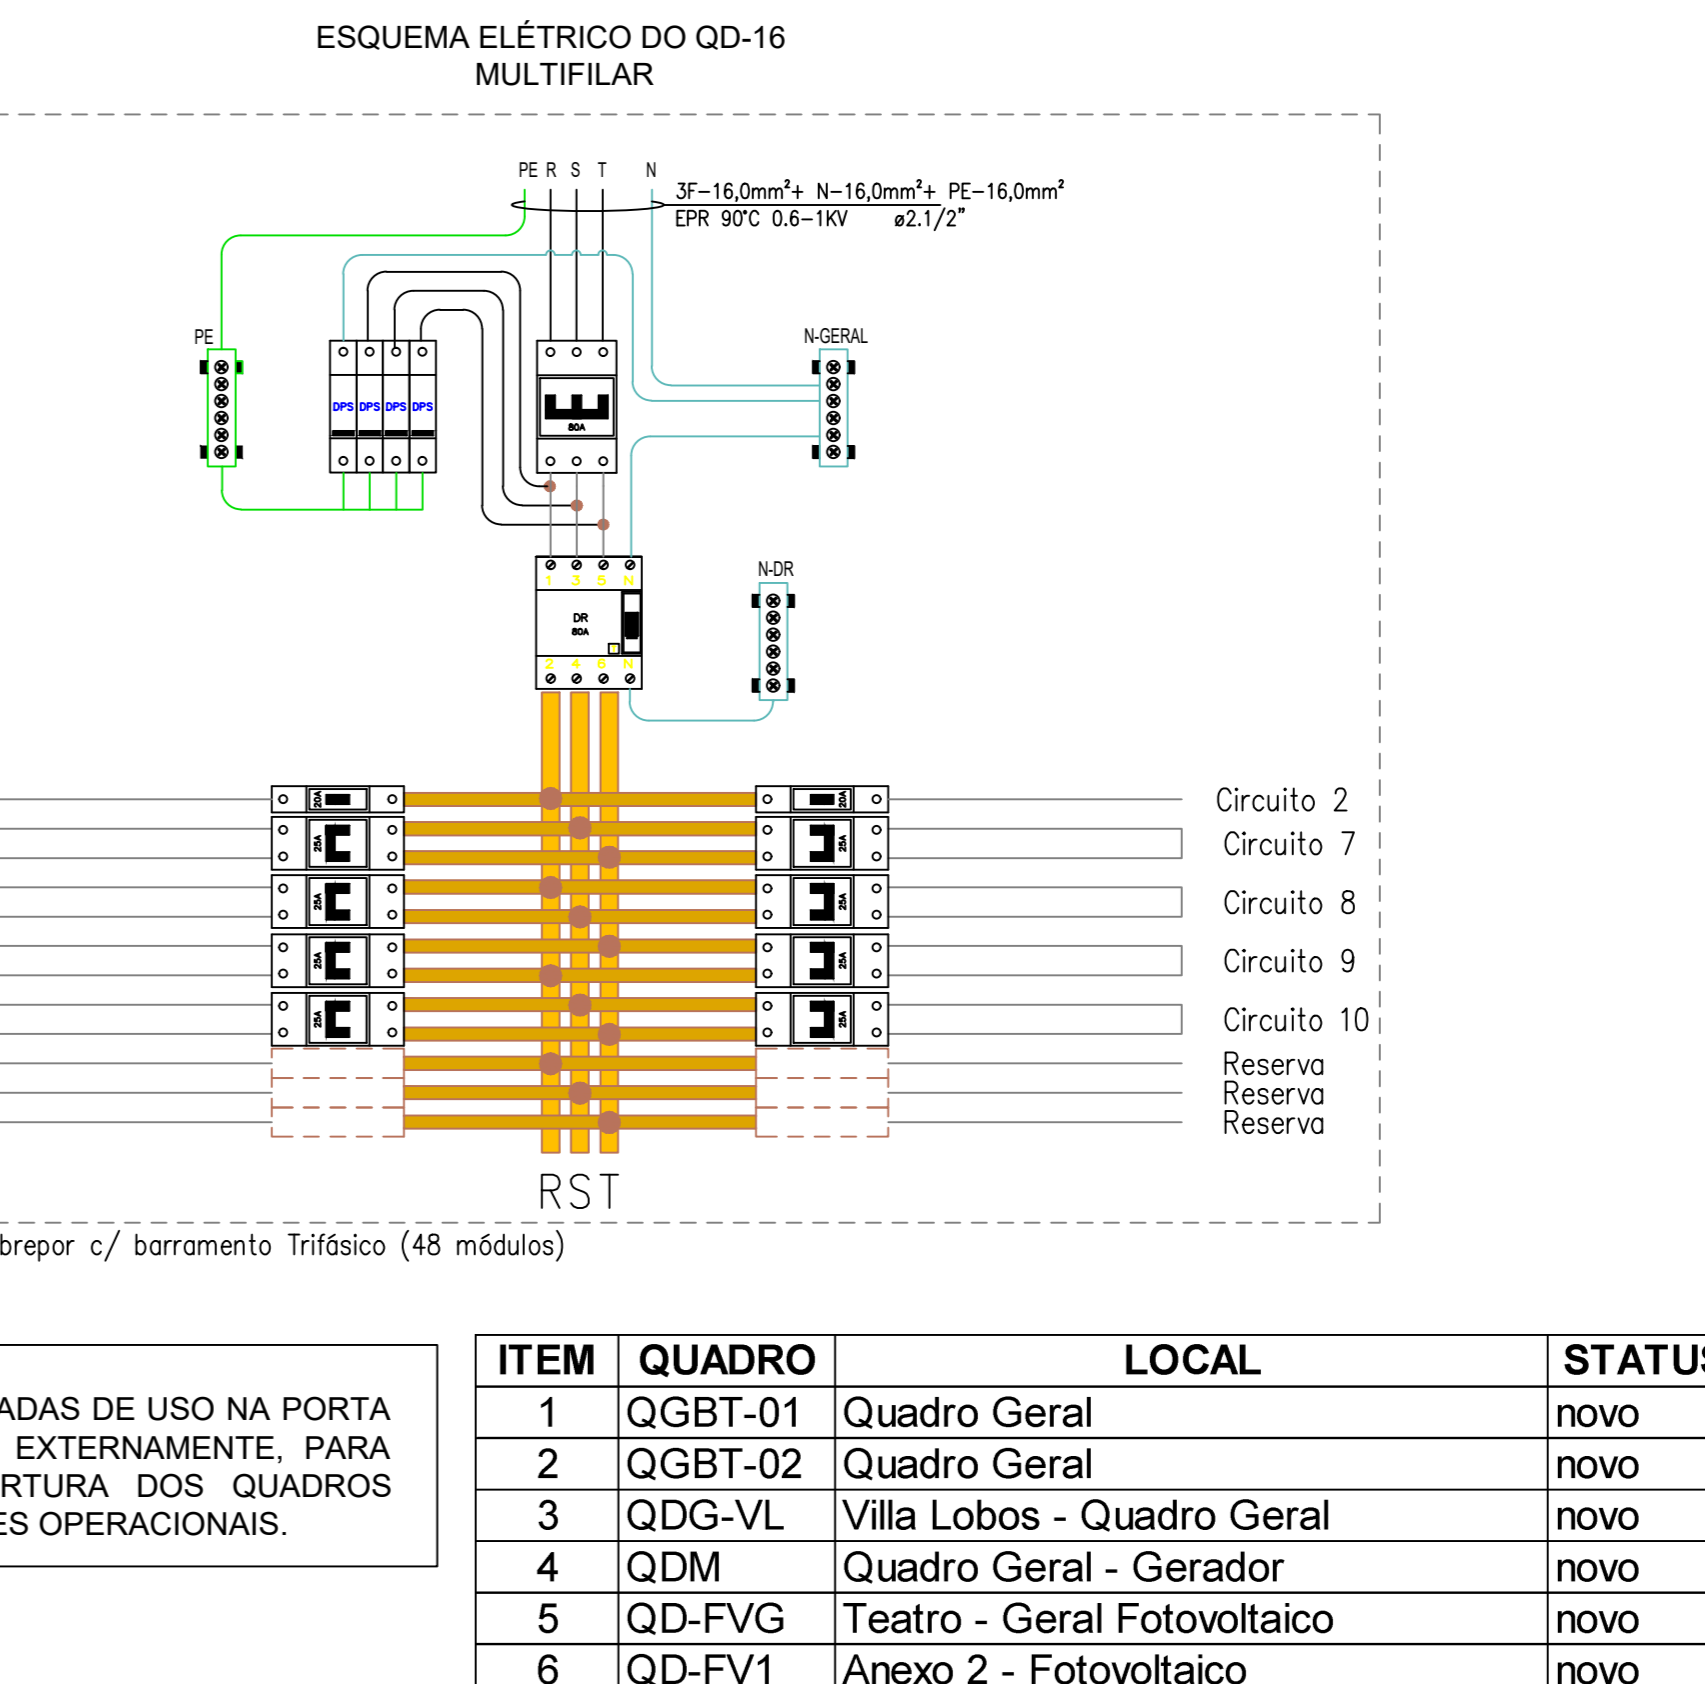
ESQUEMA ELÉTRICO DO QD-16
MULTIFILAR

PE R S T N

3F–16,0mm²+ N–16,0mm²+ PE–16,0mm²
EPR 90°C 0.6–1KV ø2.1/2"

PE

DPS DPS DPS DPS

80A

N-GERAL

1 3 5 N
DR
80A
2 4 6 N

N-DR

20A
25A
25A
25A
25A

20A
25A
25A
25A
25A

Circuito 2
Circuito 7
Circuito 8
Circuito 9
Circuito 10
Reserva
Reserva
Reserva

RST

brepor c/ barramento Trifásico (48 módulos)

ADAS DE USO NA PORTA EXTERNAMENTE, PARA RTURA DOS QUADROS ES OPERACIONAIS.

| ITEM | QUADRO | LOCAL | STATU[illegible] |
|---|---|---|---|
| 1 | QGBT-01 | Quadro Geral | novo |
| 2 | QGBT-02 | Quadro Geral | novo |
| 3 | QDG-VL | Villa Lobos - Quadro Geral | novo |
| 4 | QDM | Quadro Geral - Gerador | novo |
| 5 | QD-FVG | Teatro - Geral Fotovoltaico | novo |
| 6 | QD-FV1 | Anexo 2 - Fotovoltaico | novo |